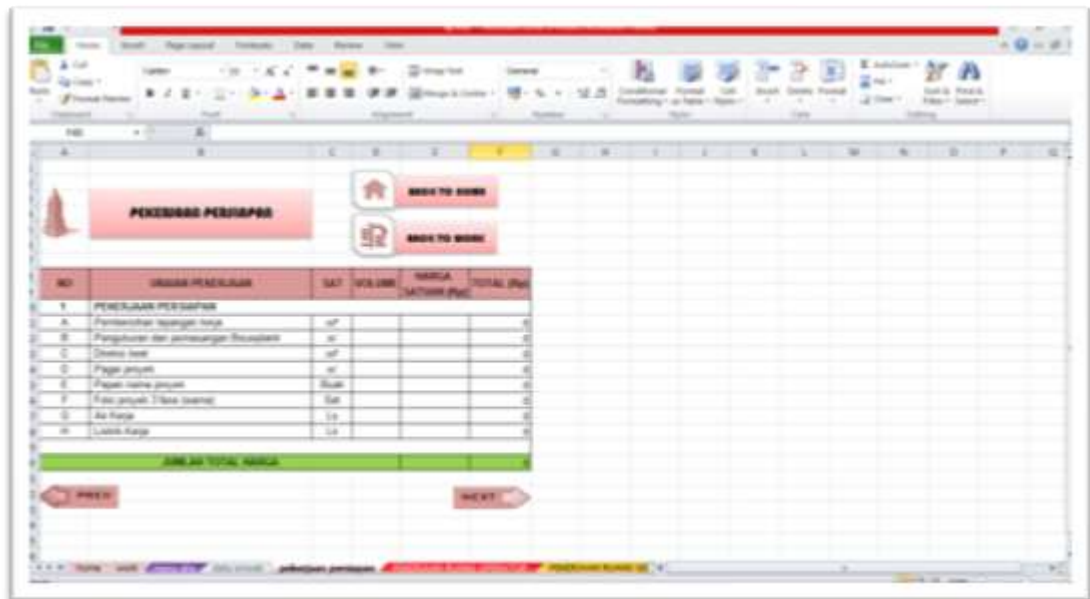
File Home Insert Page Layout Formulas Data Review View

PEKERJAAN PERSIAPAN

BACK TO HOME

BACK TO BOOK

| NO | URAIAN PEKERJAAN | SAT | VOLUME | HARGA SATUAN (Rp) | TOTAL (Rp) |
|---|---|---|---|---|---|
| I | PEKERJAAN PERSIAPAN | | | | |
| A | Pembersihan lapangan kerja | m² | | | 0 |
| B | Pengukuran dan pemasangan Bouwplank | m' | | | 0 |
| C | Direksi keet | m² | | | 0 |
| D | Pagar proyek | m' | | | 0 |
| E | Papan nama proyek | Buah | | | 0 |
| F | Foto proyek 3 fase (sama) | Set | | | 0 |
| G | Air Kerja | Ls | | | 0 |
| H | Listrik Kerja | Ls | | | 0 |
| | JUMLAH TOTAL HARGA | | | | 0 |

PREV

NEXT

HOME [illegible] pekerjaan persiapan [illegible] PEKERJAAN RUANG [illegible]